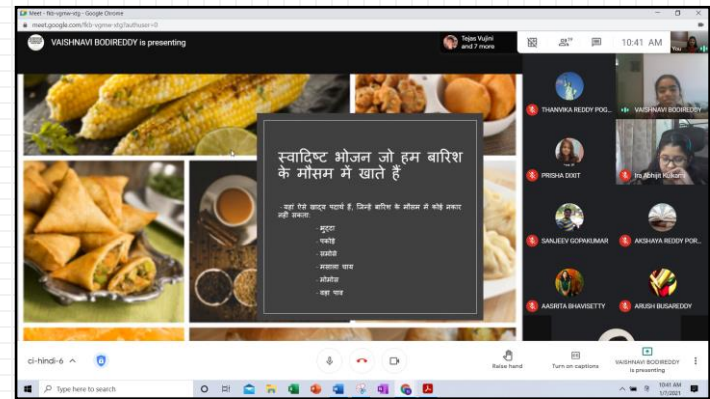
Meet - fkb-vgmw-stg - Google Chrome
meet.google.com/fkb-vgmw-stg?authuser=0

VAISHNAVI BODIREDDY is presenting

Tejas Vujini and 7 more

10:41 AM

You

स्वादिष्ट भोजन जो हम बारिश के मौसम में खाते हैं

यहां ऐसे खाद्य पदार्थ हैं, जिन्हें बारिश के मौसम में कोई इनकार नहीं सकता:

- भुट्टा
- पकोड़े
- समोसे
- मसाला चाय
- मोमोज
- वड़ा पाव

THANVIKA REDDY POG...
VAISHNAVI BODIREDDY
PRISHA DIXIT
Ira Abhijit Kulkarni
SANJEEV GOPAKUMAR
AKSHAYA REDDY POR...
AASRITA BHAVISETTY
ARUSH BUSAREDDY

ci-hindi-6

Raise hand
Turn on captions
VAISHNAVI BODIREDDY is presenting

Type here to search

10:41 AM
1/7/2021